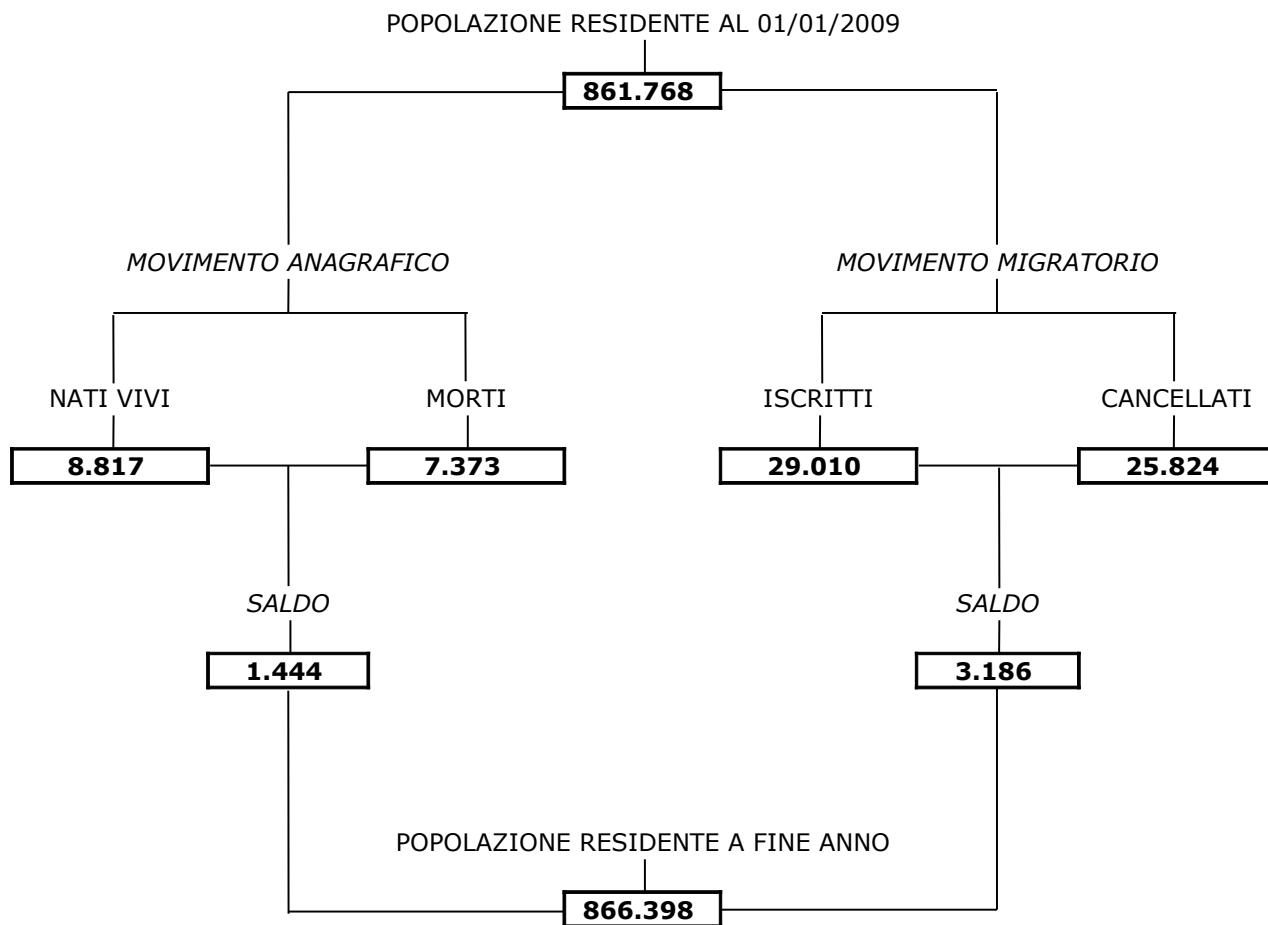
POPOLAZIONE RESIDENTE AL 01/01/2009

**861.768**

*MOVIMENTO ANAGRAFICO*

NATI VIVI

**8.817**

MORTI

**7.373**

*SALDO*

**1.444**

*MOVIMENTO MIGRATORIO*

ISCRITTI

**29.010**

CANCELLATI

**25.824**

*SALDO*

**3.186**

POPOLAZIONE RESIDENTE A FINE ANNO

**866.398**